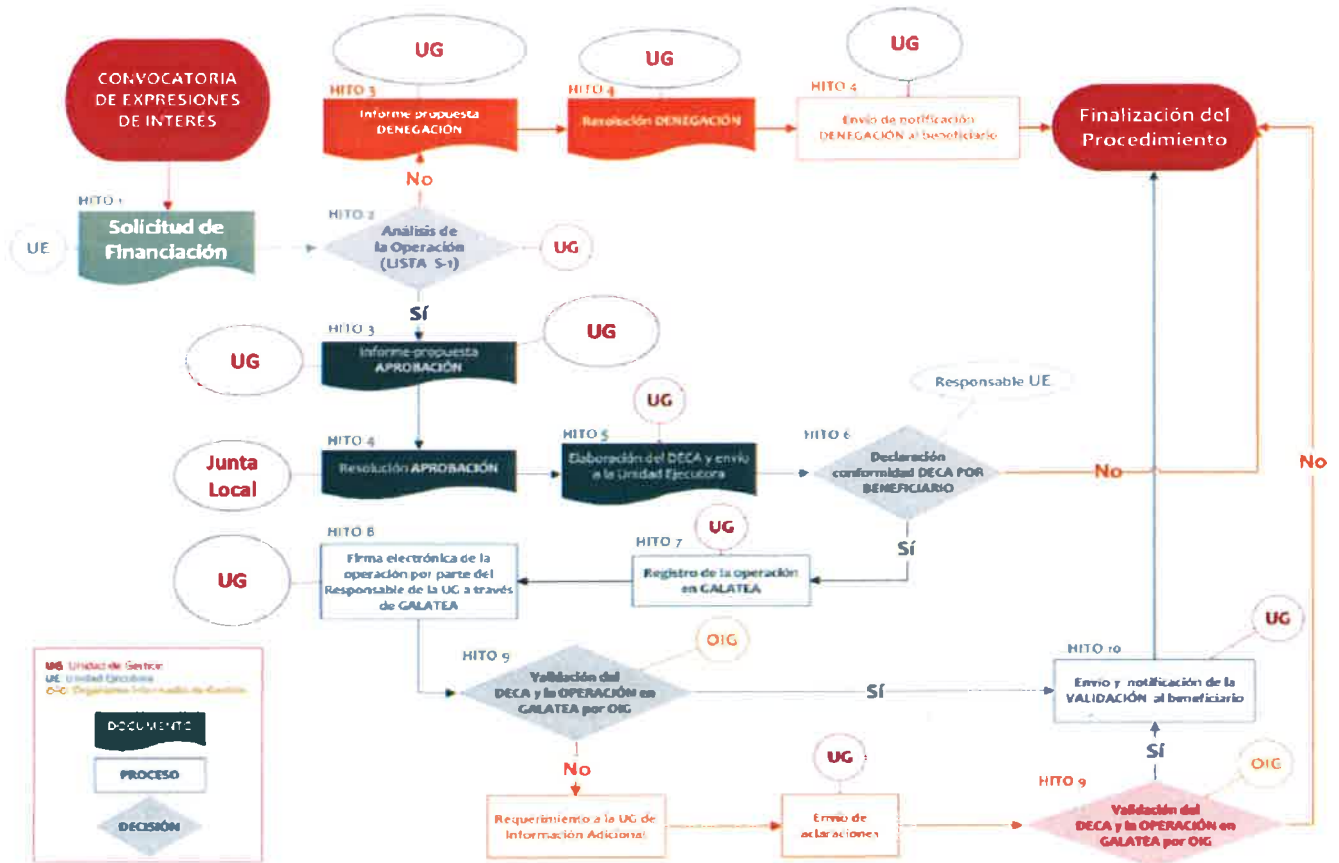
CONVOCATORIA DE EXPRESIONES DE INTERES

UG

HITO 3
Informe propuesta DENEGACIÓN

UG

HITO 4
Resolución DENEGACIÓN

UG

HITO 4
Envío de notificación DENEGACIÓN al beneficiario

Finalización del Procedimiento

No

HITO 1
Solicitud de Financiación

UE

HITO 2
Análisis de la Operación (LISTA S-1)

UG

Sí

HITO 3
Informe propuesta APROBACIÓN

UG

UG

Responsable UE

UG

HITO 4
Resolución APROBACIÓN

Junta Local

HITO 5
Elaboración del DECA y envío a la Unidad Ejecutora

HITO 6
Declaración conformidad DECA POR BENEFICIARIO

No

No

Sí

HITO 8
Firma electrónica de la operación por parte del Responsable de la UG a través de GALATEA

UG

UG

HITO 7
Registro de la operación en GALATEA

UG

UG Unidad de Gestión
UE Unidad Ejecutora
OIG Organismo Intermedio de Gestión

DOCUMENTO

PROCESO

DECISIÓN

HITO 9
Validación del DECA y la OPERACIÓN en GALATEA por OIG

OIG

Sí

HITO 10
Envío y notificación de la VALIDACIÓN al beneficiario

UG

No

Sí

Requerimiento a la UG de Información Adicional

UG

Envío de aclaraciones

HITO 9
Validación del DECA y la OPERACIÓN en GALATEA por OIG

OIG